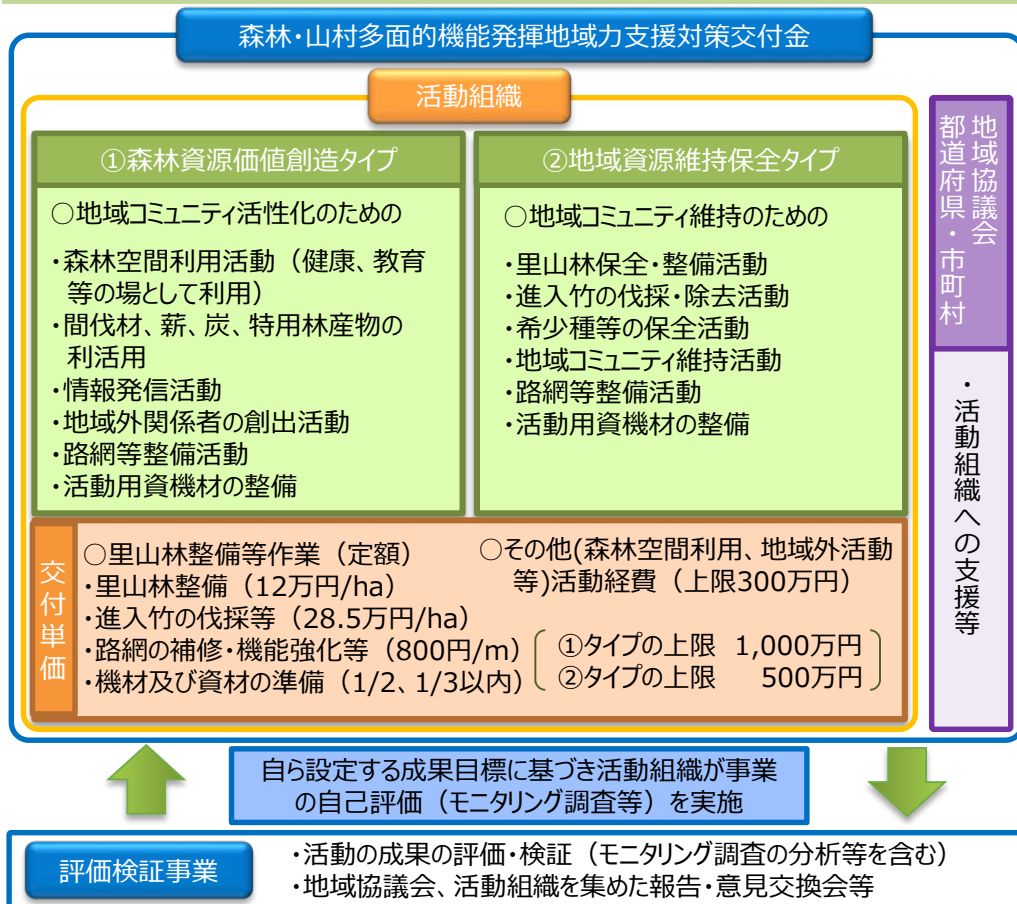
森林・山村多面的機能発揮地域力支援対策交付金

活動組織

①森林資源価値創造タイプ

○地域コミュニティ活性化のための

・森林空間利用活動（健康、教育等の場として利用）
・間伐材、薪、炭、特用林産物の利活用
・情報発信活動
・地域外関係者の創出活動
・路網等整備活動
・活動用資機材の整備

②地域資源維持保全タイプ

○地域コミュニティ維持のための

・里山林保全・整備活動
・進入竹の伐採・除去活動
・希少種等の保全活動
・地域コミュニティ維持活動
・路網等整備活動
・活動用資機材の整備

地域協議会
都道府県・市町村

・活動組織への支援等

交付単価

○里山林整備等作業（定額）
・里山林整備（12万円/ha）
・進入竹の伐採等（28.5万円/ha）
・路網の補修・機能強化等（800円/m）
・機材及び資材の準備（1/2、1/3以内）

○その他(森林空間利用、地域外活動等)活動経費（上限300万円）

①タイプの上限　1,000万円
②タイプの上限　500万円

自ら設定する成果目標に基づき活動組織が事業の自己評価（モニタリング調査等）を実施

評価検証事業

・活動の成果の評価・検証（モニタリング調査の分析等を含む）
・地域協議会、活動組織を集めた報告・意見交換会等